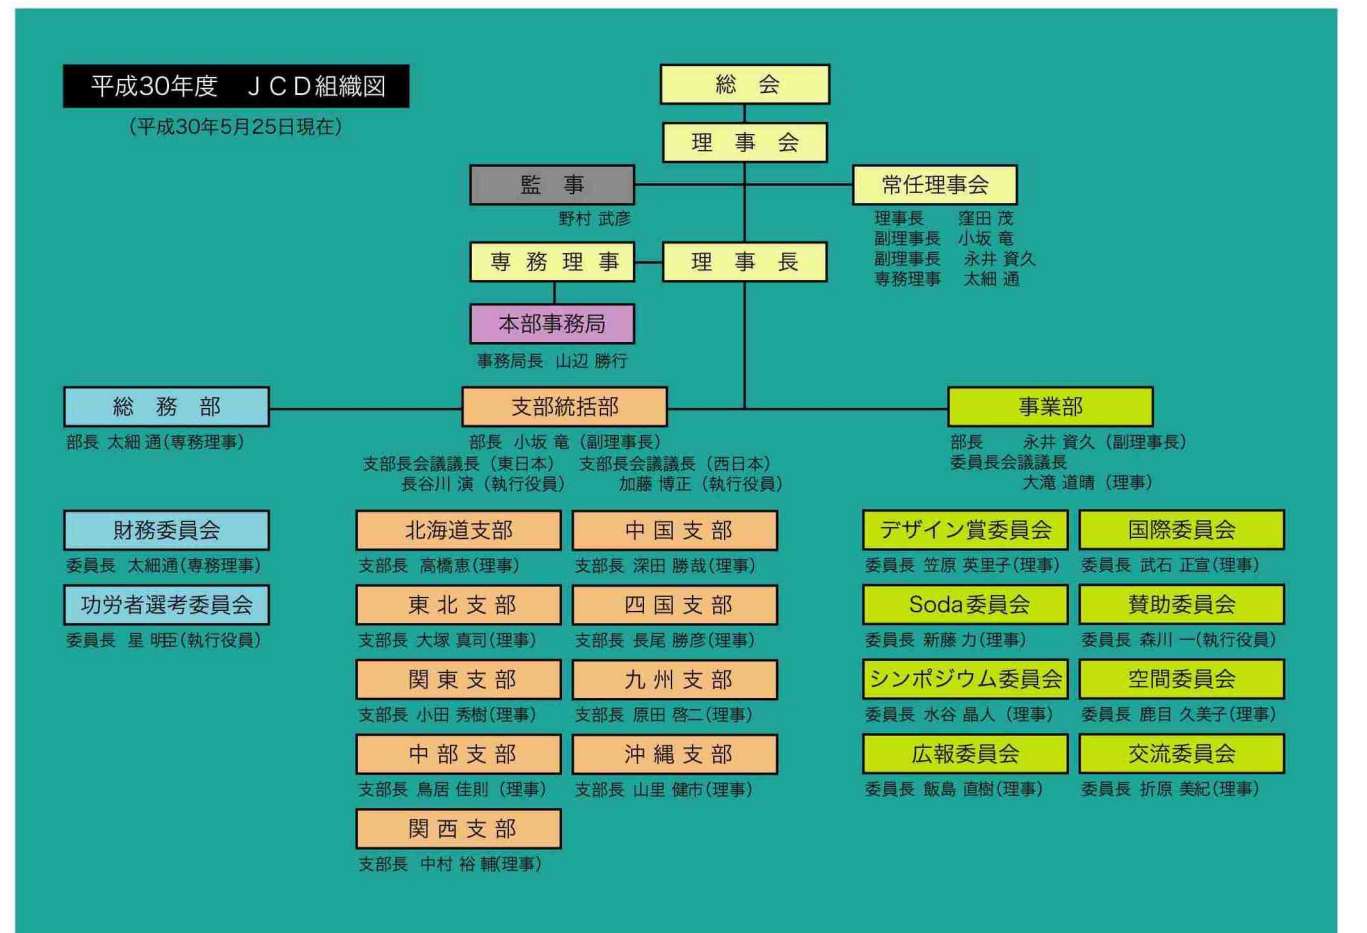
平成30年度　ＪＣＤ組織図
（平成30年5月25日現在）

総　会

理　事　会

監　事
野村 武彦

常任理事会
理事長　窪田 茂
副理事長　小坂 竜
副理事長　永井 資久
専務理事　太細 通

専 務 理 事

理 事 長

本部事務局
事務局長 山辺 勝行

総 務 部
部長 太細 通(専務理事)

支部統括部
部長 小坂 竜（副理事長）
支部長会議議長（東日本）長谷川 演（執行役員）
支部長会議議長（西日本）加藤 博正（執行役員）

事業部
部長　永井 資久（副理事長）
委員長会議議長　大滝 道晴（理事）

財務委員会
委員長 太細通(専務理事)

功労者選考委員会
委員長 星 明臣(執行役員)

北海道支部
支部長 高橋恵(理事)

中 国 支 部
支部長 深田 勝哉(理事)

東 北 支 部
支部長 大塚 真司(理事)

四 国 支 部
支部長 長尾 勝彦(理事)

関 東 支 部
支部長 小田 秀樹(理事)

九 州 支 部
支部長 原田 啓二(理事)

中 部 支 部
支部長 鳥居 佳則（理事）

沖 縄 支 部
支部長 山里 健市(理事)

関 西 支 部
支部長 中村 裕 輔(理事)

デザイン賞委員会
委員長 笠原 英里子(理事)

国際委員会
委員長 武石 正宣(理事)

Soda委員会
委員長 新藤 力(理事)

賛助委員会
委員長 森川 一(執行役員)

シンポジウム委員会
委員長 水谷 晶人（理事)

空間委員会
委員長 鹿目 久美子(理事)

広報委員会
委員長 飯島 直樹(理事)

交流委員会
委員長 折原 美紀(理事)